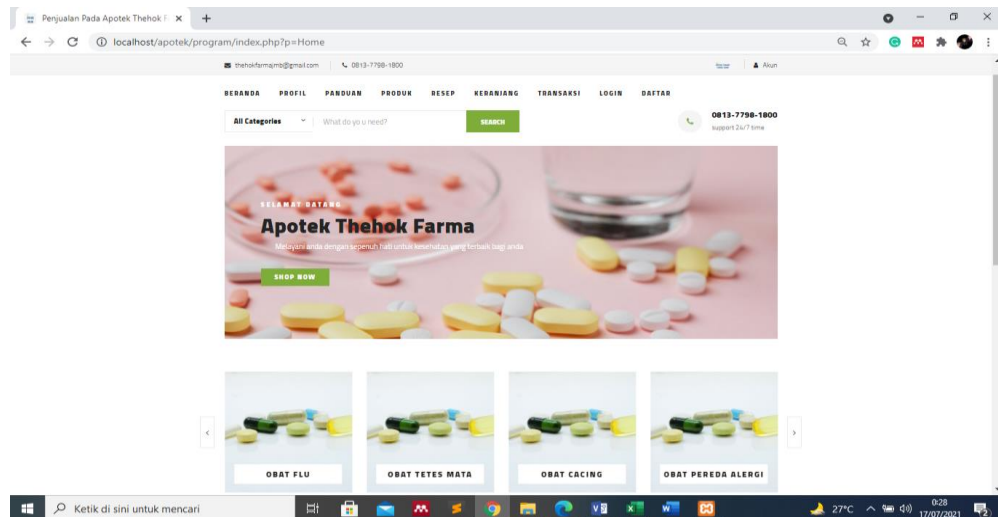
Penjualan Pada Apotek Thehok F ×
+
localhost/apotek/program/index.php?p=Home

thehokfarmajmb@gmail.com | 0813-7798-1800
Akun

BERANDA PROFIL PANDUAN PRODUK RESEP KERANJANG TRANSAKSI LOGIN DAFTAR

All Categories
What do yo u need?
SEARCH

0813-7798-1800
support 24/7 time

SELAMAT DATANG
Apotek Thehok Farma
Melayani anda dengan sepenuh hati untuk kesehatan yang terbaik bagi anda
SHOP NOW

OBAT FLU
OBAT TETES MATA
OBAT CACING
OBAT PEREDA ALERGI

Ketik di sini untuk mencari
27°C
0:28
17/07/2021